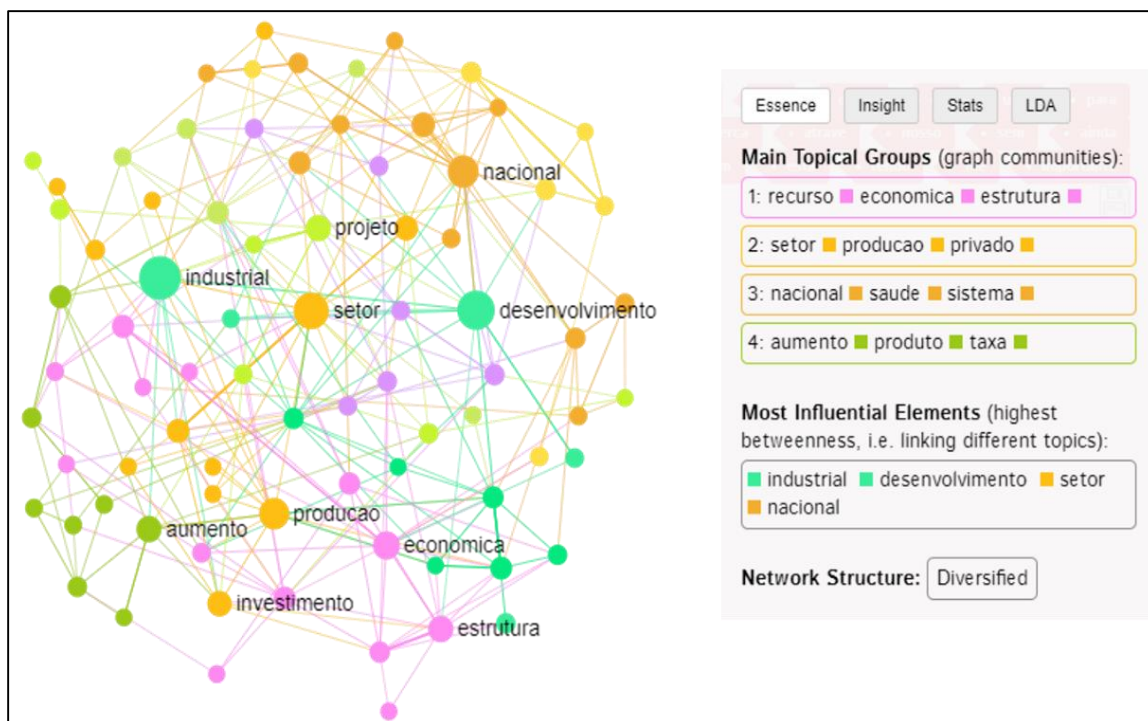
nacional
projeto
industrial
setor
desenvolvimento
aumento
producao
economica
investimento
estrutura

Essence Insight Stats LDA

Main Topical Groups (graph communities):

1: recurso economica estrutura

2: setor producao privado

3: nacional saude sistema

4: aumento produto taxa

Most Influential Elements (highest betweenness, i.e. linking different topics):

industrial desenvolvimento setor nacional

Network Structure: Diversified